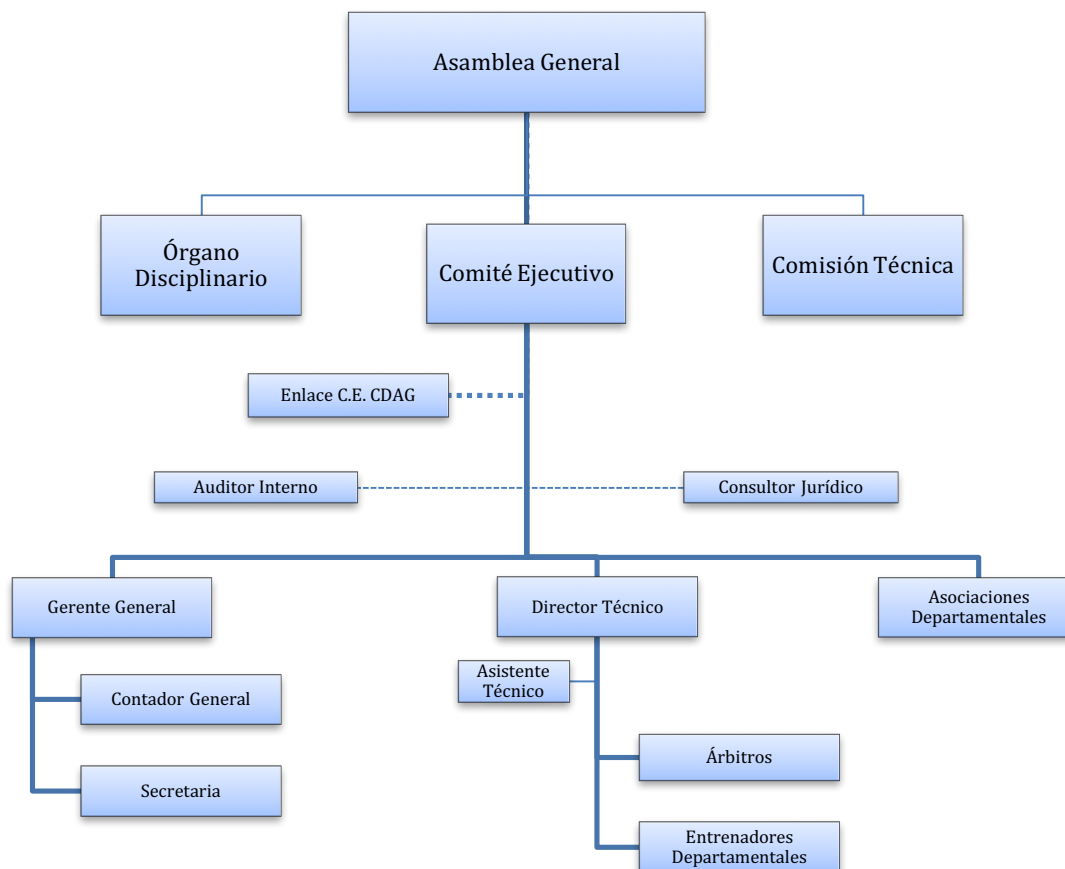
Asamblea General

Órgano Disciplinario

Comité Ejecutivo

Comisión Técnica

Enlace C.E. CDAG

Auditor Interno

Consultor Jurídico

Gerente General

Director Técnico

Asociaciones Departamentales

Asistente Técnico

Contador General

Secretaria

Árbitros

Entrenadores Departamentales